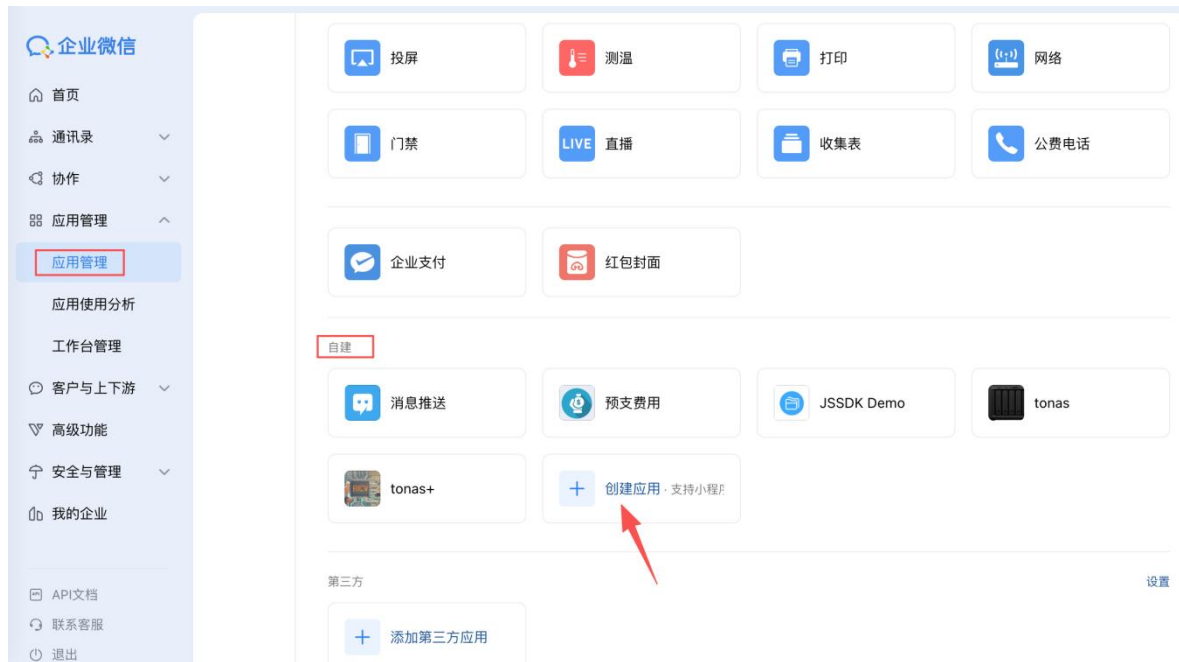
企业微信

首页
通讯录
协作
应用管理
应用管理
应用使用分析
工作台管理
客户与上下游
高级功能
安全与管理
我的企业

API文档
联系客服
退出

投屏
测温
打印
网络
门禁
LIVE 直播
收集表
公费电话

企业支付
红包封面

自建
消息推送
预支费用
JSSDK Demo
tonas
tonas+
创建应用 · 支持小程序

第三方
设置
添加第三方应用